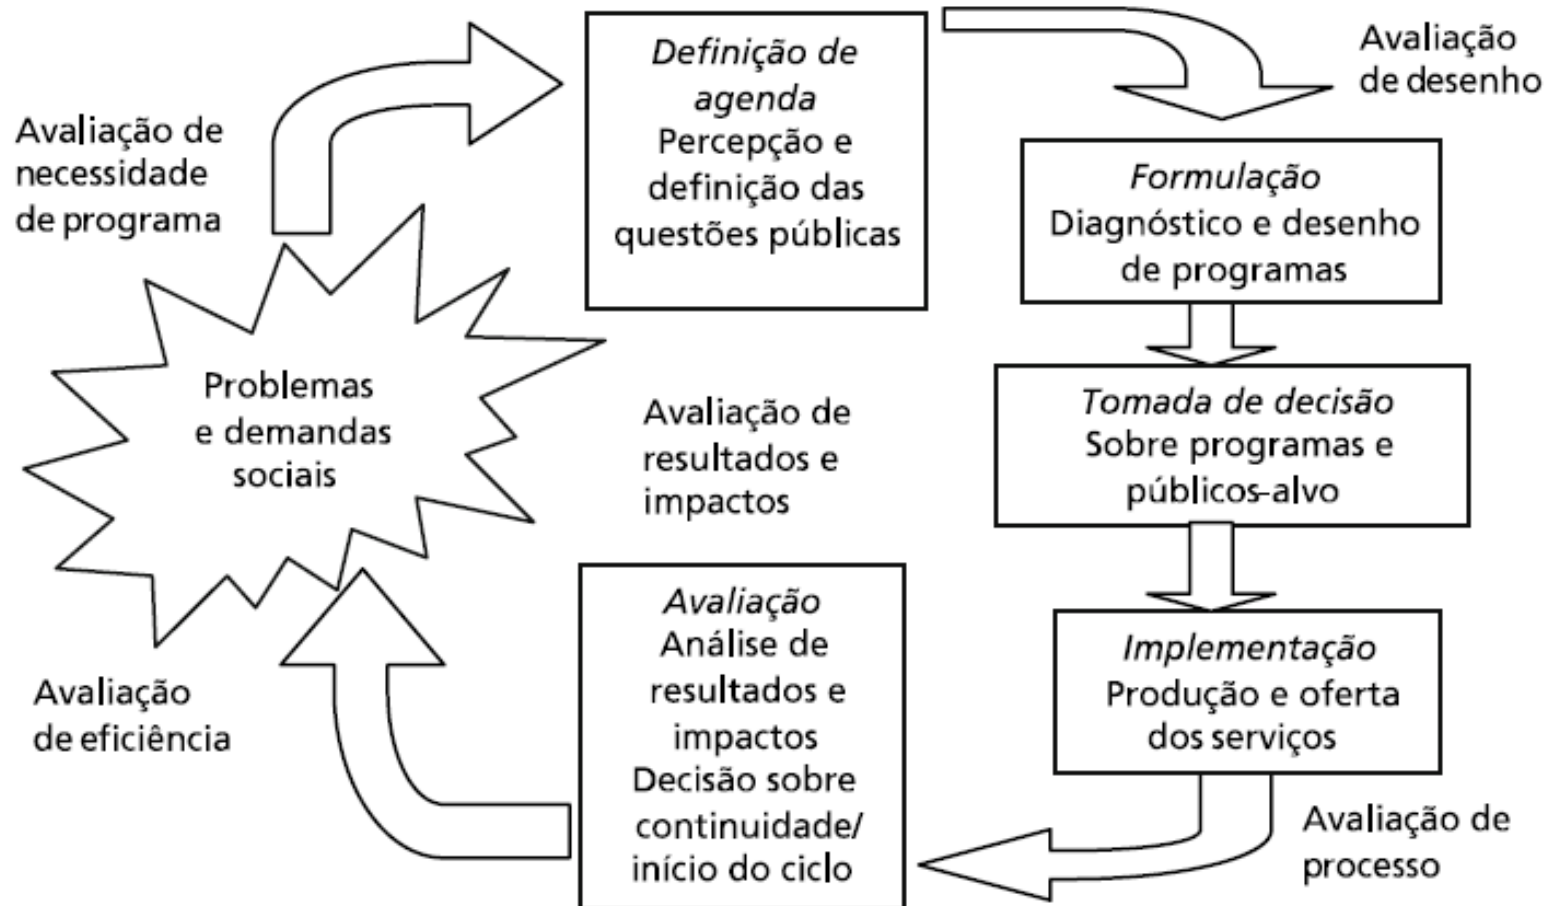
Definição de agenda
Percepção e definição das questões públicas

Avaliação de desenho

Avaliação de necessidade de programa

Formulação
Diagnóstico e desenho de programas

Problemas e demandas sociais

Avaliação de resultados e impactos

Tomada de decisão
Sobre programas e públicos-alvo

Avaliação
Análise de resultados e impactos
Decisão sobre continuidade/ início do ciclo

Implementação
Produção e oferta dos serviços

Avaliação de eficiência

Avaliação de processo